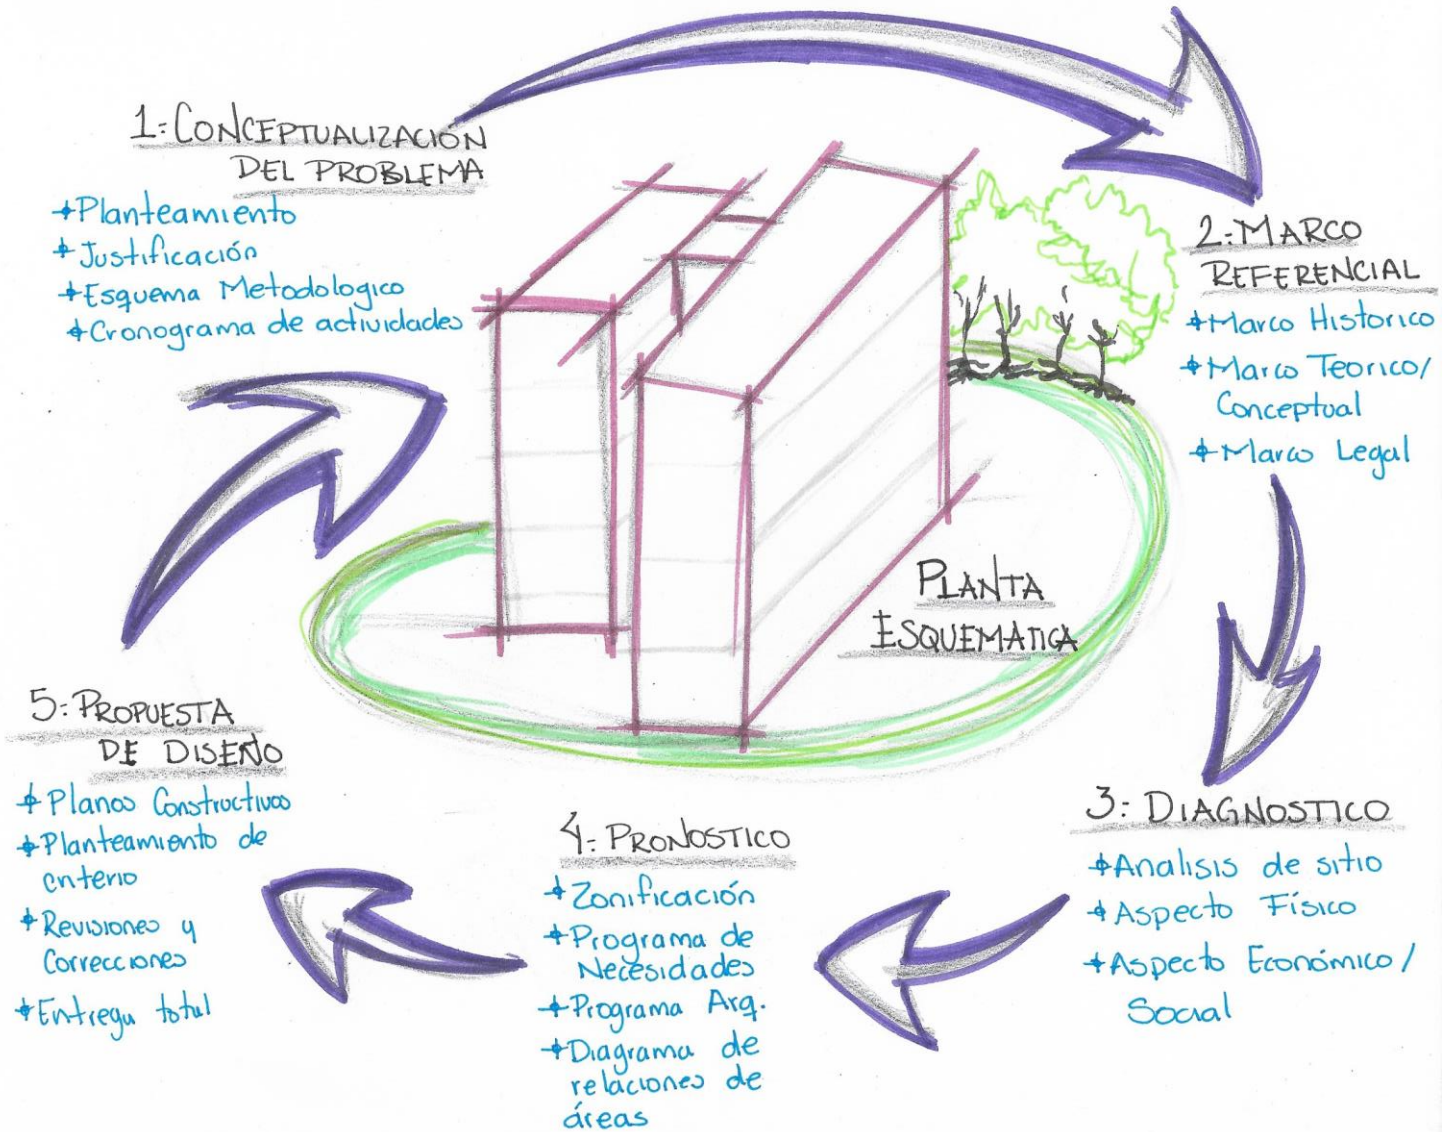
1: CONCEPTUALIZACIÓN DEL PROBLEMA

+Planteamiento
+Justificación
+Esquema Metodologico
+Cronograma de actividades

2: MARCO REFERENCIAL

+Marco Historico
+Marco Teorico/ Conceptual
+Marco Legal

PLANTA ESQUEMATICA

3: DIAGNOSTICO

+Analisis de sitio
+Aspecto Físico
+Aspecto Económico/ Social

4: PRONOSTICO

+Zonificación
+Programa de Necesidades
+Programa Arq.
+Diagrama de relaciones de áreas

5: PROPUESTA DE DISEÑO

+Planos Constructivos
+Planteamiento de criterio
+Revisiones y Correcciones
+Entregu total